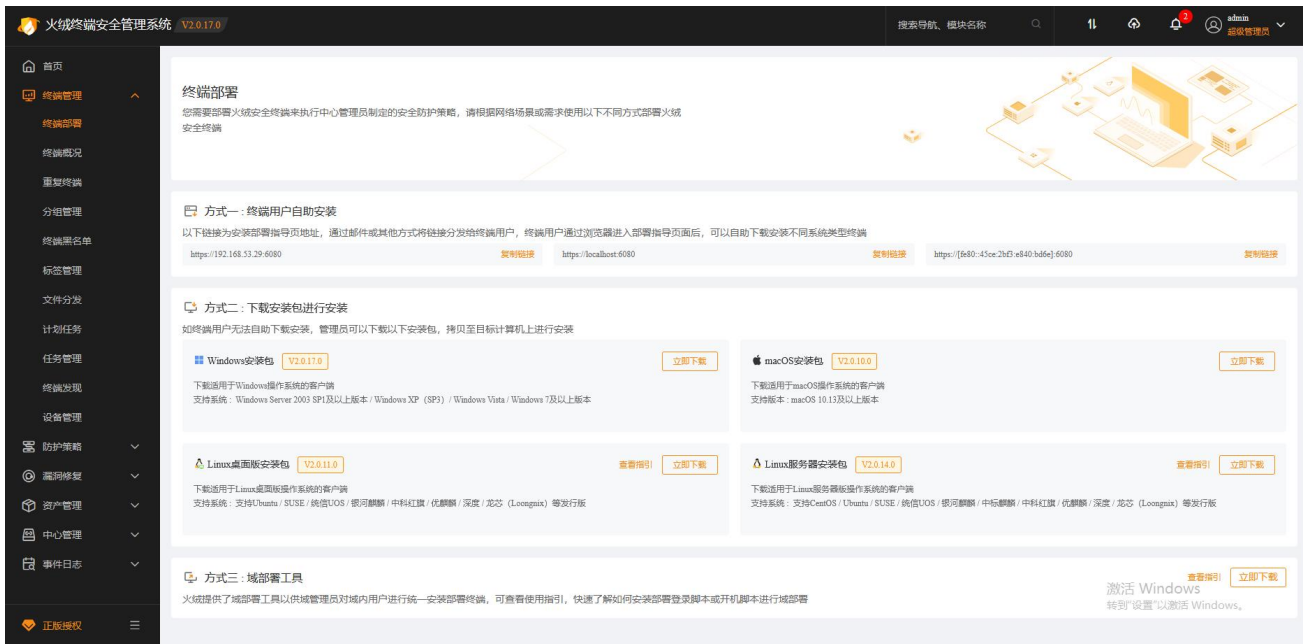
火绒终端安全管理系统 V2.0.17.0

搜索导航、模块名称

2

admin
超级管理员

首页
终端管理
终端部署
终端概况
重复终端
分组管理
终端黑名单
标签管理
文件分发
计划任务
任务管理
终端发现
设备管理
防护策略
漏洞修复
资产管理
中心管理
事件日志

正版授权

终端部署
您需要部署火绒安全终端来执行中心管理员制定的安全防护策略，请根据网络场景或需求使用以下不同方式部署火绒安全终端

方式一：终端用户自助安装
以下链接为安装部署指导页地址，通过邮件或其他方式将链接分发给终端用户，终端用户通过浏览器进入部署指导页面后，可以自助下载安装不同系统类型终端

https://192.168.53.29:6080 复制链接
https://localhost:6080 复制链接
https://[fe80::45ce:2bf3:e840:bd6e]:6080 复制链接

方式二：下载安装包进行安装
如终端用户无法自助下载安装，管理员可以下载以下安装包，拷贝至目标计算机上进行安装

Windows安装包 V2.0.17.0 立即下载
下载适用于Windows操作系统的客户端
支持系统：Windows Server 2003 SP1及以上版本 / Windows XP（SP3）/ Windows Vista / Windows 7及以上版本

macOS安装包 V2.0.10.0 立即下载
下载适用于macOS操作系统的客户端
支持版本：macOS 10.13及以上版本

Linux桌面版安装包 V2.0.11.0 查看指引 立即下载
下载适用于Linux桌面版操作系统的客户端
支持系统：支持Ubuntu / SUSE / 统信UOS / 银河麒麟 / 中科红旗 / 优麒麟 / 深度 / 龙芯（Loongnix）等发行版

Linux服务器安装包 V2.0.14.0 查看指引 立即下载
下载适用于Linux服务器版操作系统的客户端
支持系统：支持CentOS / Ubuntu / SUSE / 统信UOS / 银河麒麟 / 中标麒麟 / 中科红旗 / 优麒麟 / 深度 / 龙芯（Loongnix）等发行版

方式三：域部署工具
火绒提供了域部署工具以供域管理员对域内用户进行统一安装部署终端，可查看使用指引，快速了解如何安装部署登录脚本或开机脚本进行域部署
查看指引 立即下载

激活 Windows
转到"设置"以激活 Windows。